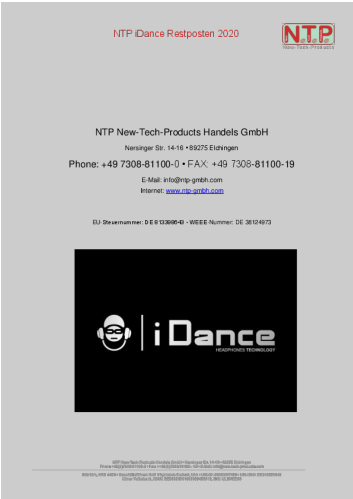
NTP iDance Restposten 2020

NTP
New-Tech-Products

NTP New-Tech-Products Handels GmbH

Nersinger Str. 14-16 • 89275 Elchingen

Phone: +49 7308-81100-0 • FAX: +49 7308-81100-19

E-Mail: info@ntp-gmbh.com

Internet: www.ntp-gmbh.com

EU-Steuernummer: DE 813396643 - WEEE-Nummer: DE 38124973

iDance

HEADPHONES TECHNOLOGY

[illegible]

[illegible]

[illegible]

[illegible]